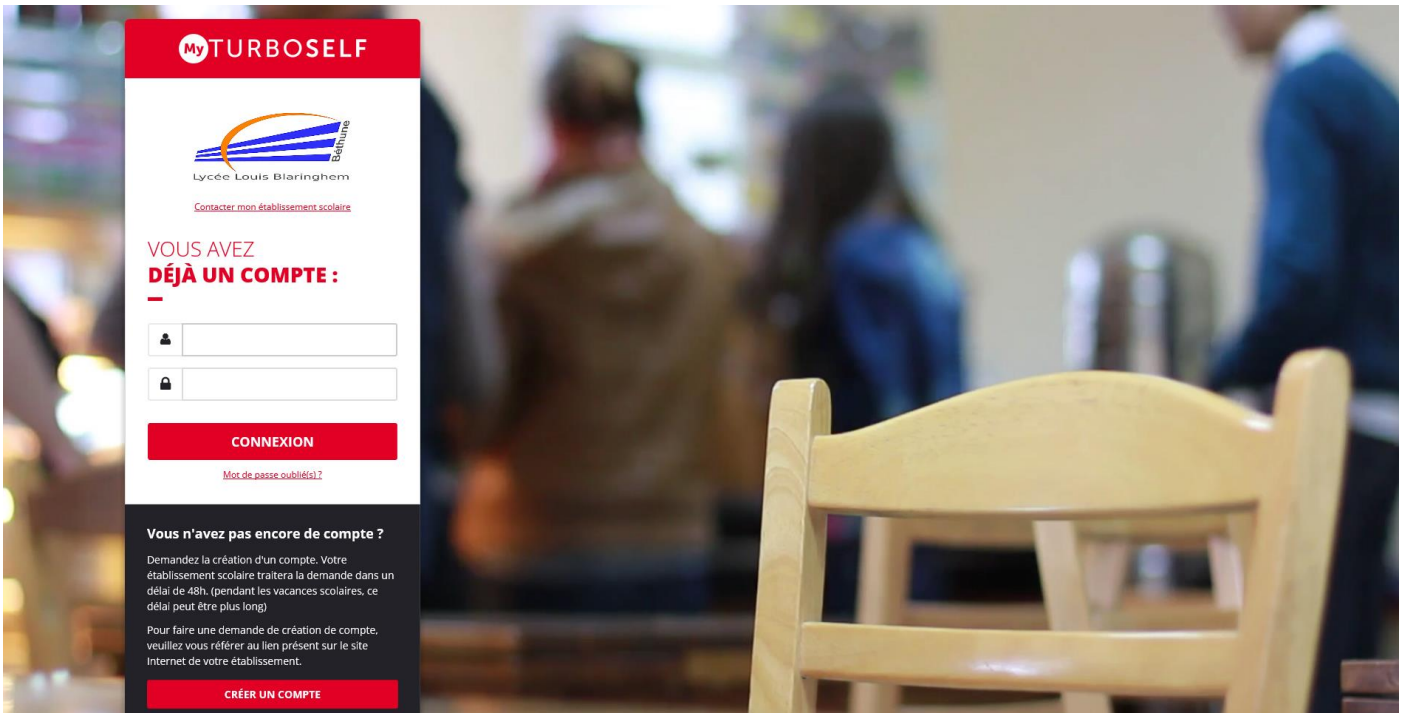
My TURBOSELF

Béthune
Lycée Louis Blaringhem

Contacter mon établissement scolaire

VOUS AVEZ
DÉJÀ UN COMPTE :

CONNEXION

Mot de passe oublié(s) ?

Vous n'avez pas encore de compte ?

Demandez la création d'un compte. Votre établissement scolaire traitera la demande dans un délai de 48h. (pendant les vacances scolaires, ce délai peut être plus long)

Pour faire une demande de création de compte, veuillez vous référer au lien présent sur le site Internet de votre établissement.

CRÉER UN COMPTE